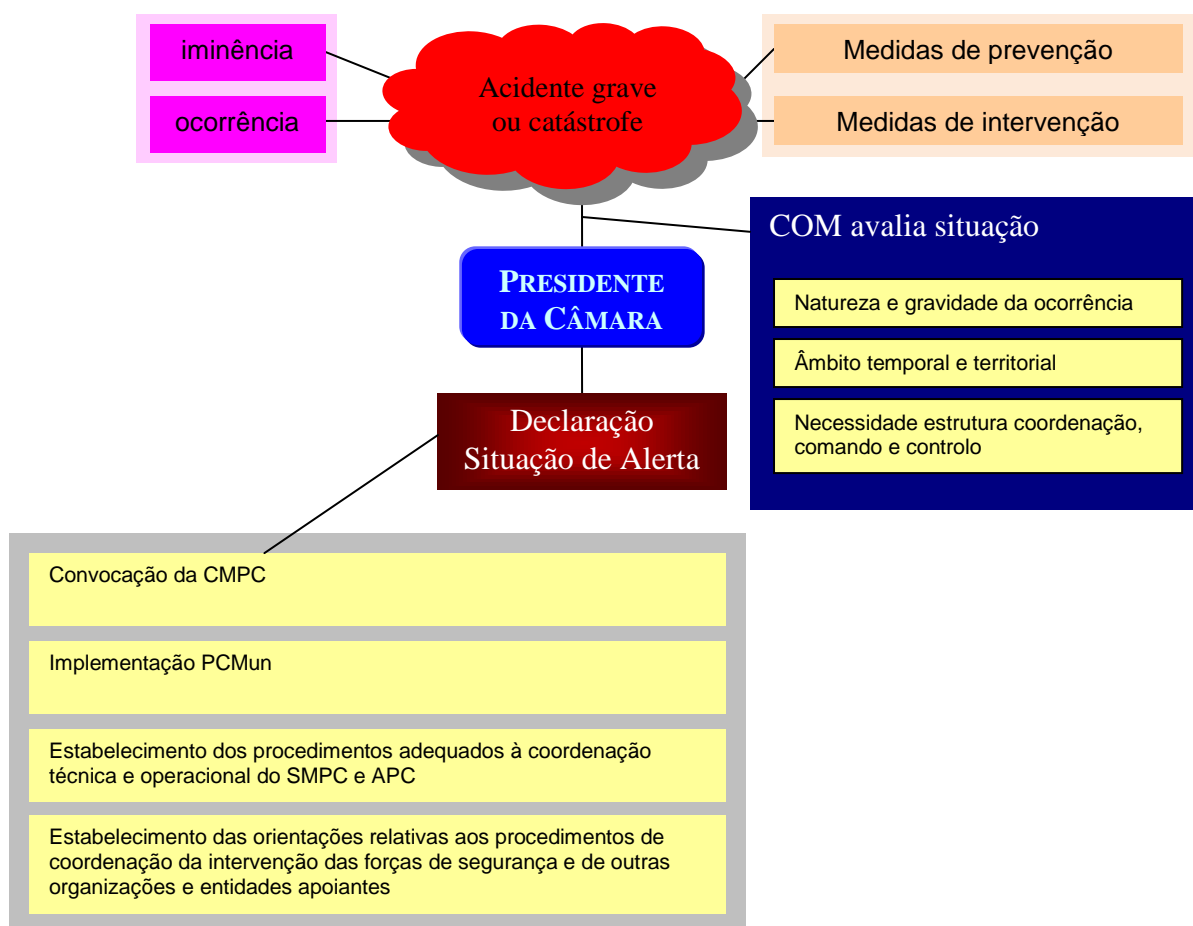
iminência

ocorrência

Acidente grave ou catástrofe

Medidas de prevenção

Medidas de intervenção

COM avalia situação

Natureza e gravidade da ocorrência

Âmbito temporal e territorial

Necessidade estrutura coordenação, comando e controlo

PRESIDENTE DA CÂMARA

Declaração Situação de Alerta

Convocação da CMPC

Implementação PCMun

Estabelecimento dos procedimentos adequados à coordenação técnica e operacional do SMPC e APC

Estabelecimento das orientações relativas aos procedimentos de coordenação da intervenção das forças de segurança e de outras organizações e entidades apoiantes